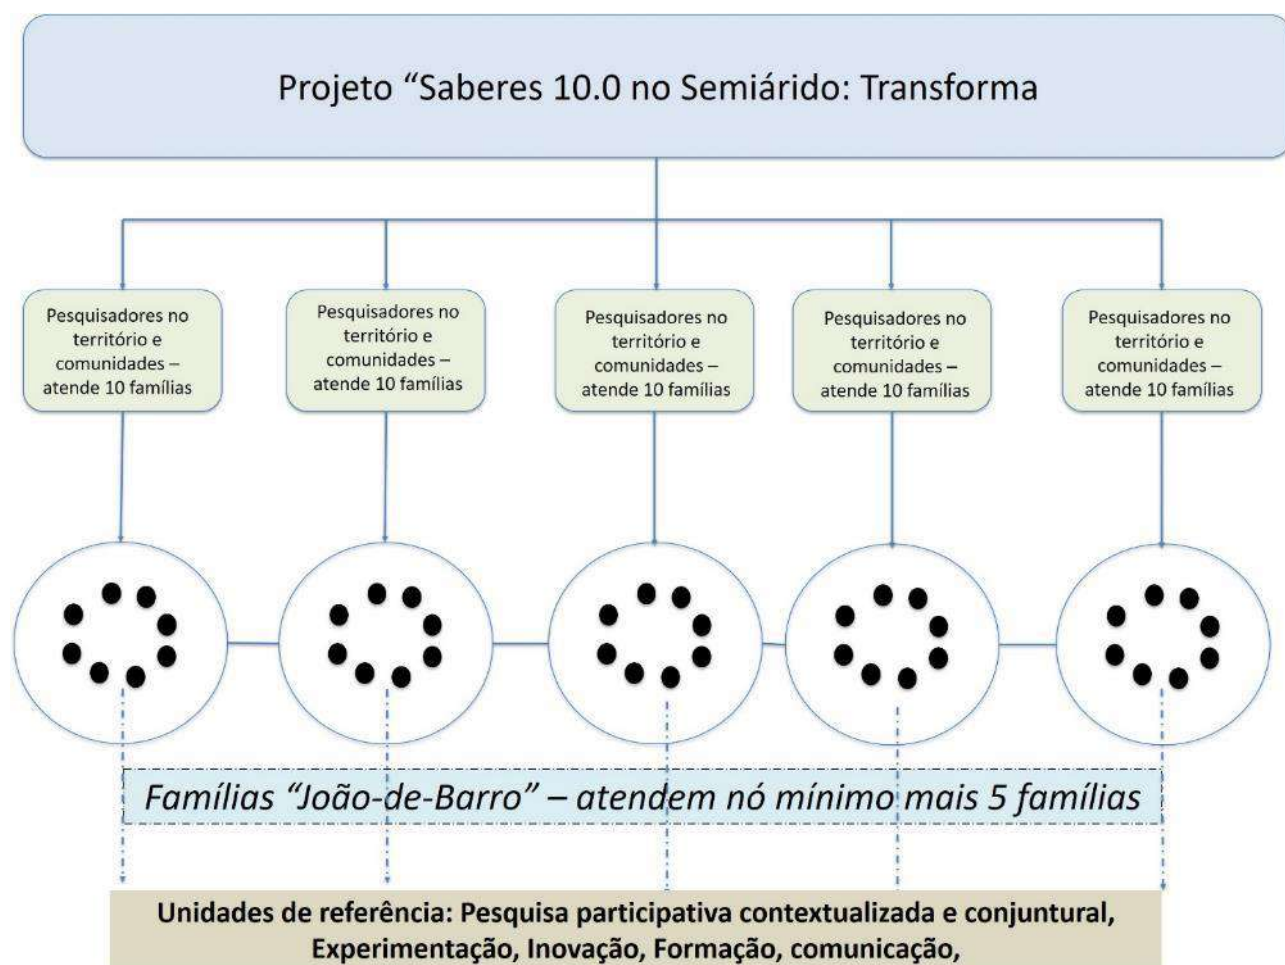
Projeto “Saberes 10.0 no Semiárido: Transforma

Pesquisadores no território e comunidades – atende 10 famílias

Pesquisadores no território e comunidades – atende 10 famílias

Pesquisadores no território e comunidades – atende 10 famílias

Pesquisadores no território e comunidades – atende 10 famílias

Pesquisadores no território e comunidades – atende 10 famílias

Famílias “João-de-Barro” – atendem nó mínimo mais 5 famílias

Unidades de referência: Pesquisa participativa contextualizada e conjuntural, Experimentação, Inovação, Formação, comunicação,